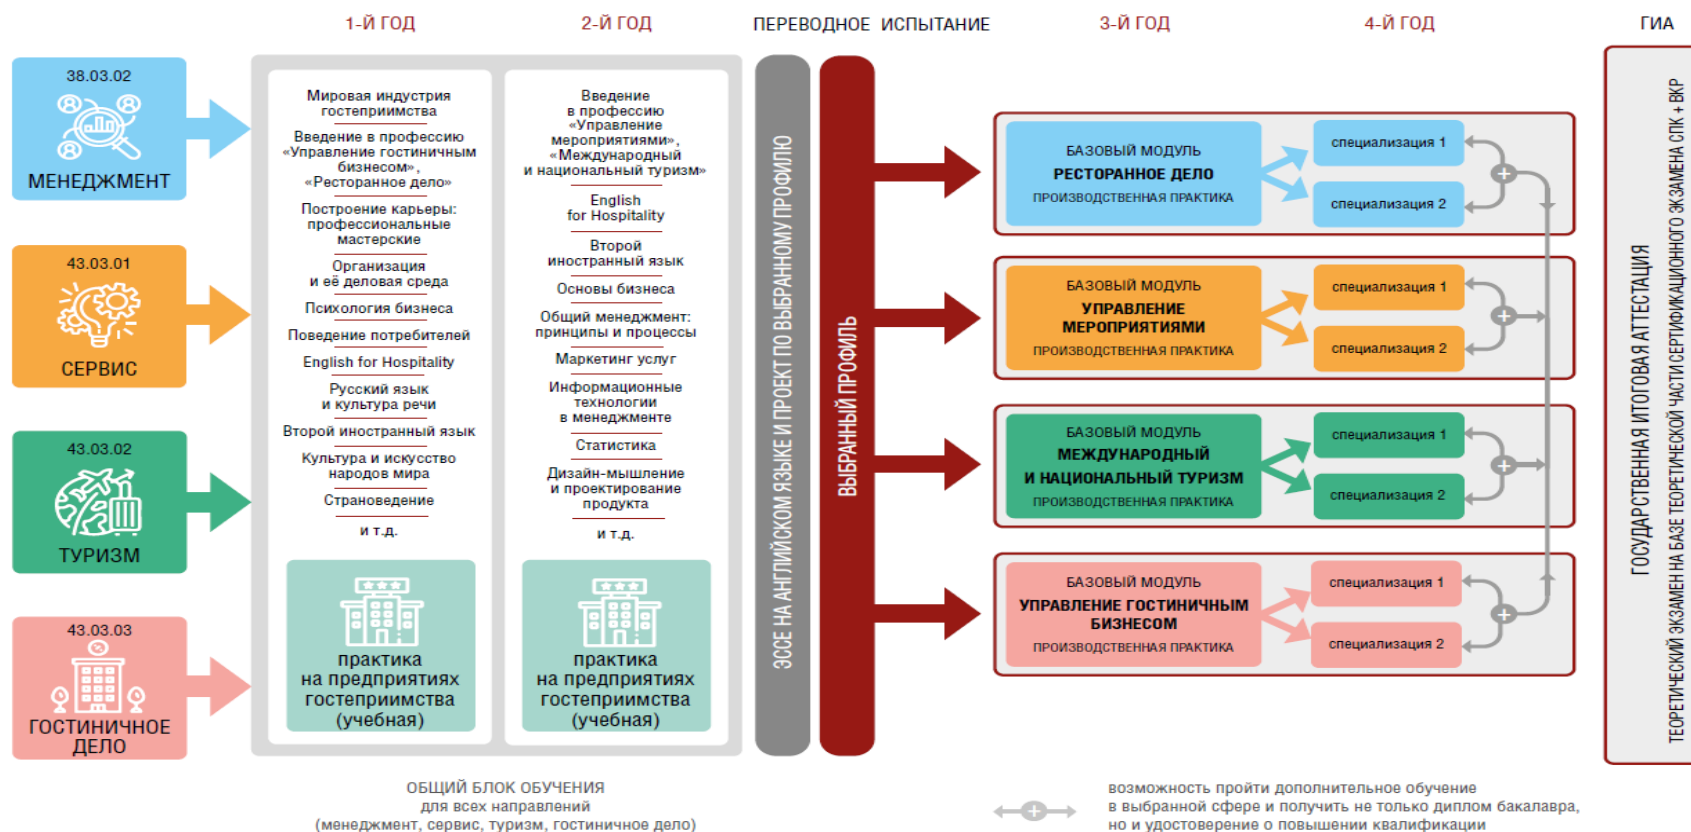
1-Й ГОД

2-Й ГОД

ПЕРЕВОДНОЕ ИСПЫТАНИЕ

3-Й ГОД

4-Й ГОД

ГИА

38.03.02
МЕНЕДЖМЕНТ

43.03.01
СЕРВИС

43.03.02
ТУРИЗМ

43.03.03
ГОСТИНИЧНОЕ ДЕЛО

Мировая индустрия гостеприимства

Введение в профессию «Управление гостиничным бизнесом», «Ресторанное дело»

Построение карьеры: профессиональные мастерские

Организация и её деловая среда

Психология бизнеса

Поведение потребителей

English for Hospitality

Русский язык и культура речи

Второй иностранный язык

Культура и искусство народов мира

Страноведение

и т.д.

практика на предприятиях гостеприимства (учебная)

Введение в профессию «Управление мероприятиями», «Международный и национальный туризм»

English for Hospitality

Второй иностранный язык

Основы бизнеса

Общий менеджмент: принципы и процессы

Маркетинг услуг

Информационные технологии в менеджменте

Статистика

Дизайн-мышление и проектирование продукта

и т.д.

практика на предприятиях гостеприимства (учебная)

ЭССЕ НА АНГЛИЙСКОМ ЯЗЫКЕ И ПРОЕКТ ПО ВЫБРАННОМУ ПРОФИЛЮ

ВЫБРАННЫЙ ПРОФИЛЬ

БАЗОВЫЙ МОДУЛЬ
РЕСТОРАННОЕ ДЕЛО
ПРОИЗВОДСТВЕННАЯ ПРАКТИКА

специализация 1
специализация 2

БАЗОВЫЙ МОДУЛЬ
УПРАВЛЕНИЕ МЕРОПРИЯТИЯМИ
ПРОИЗВОДСТВЕННАЯ ПРАКТИКА

специализация 1
специализация 2

БАЗОВЫЙ МОДУЛЬ
МЕЖДУНАРОДНЫЙ И НАЦИОНАЛЬНЫЙ ТУРИЗМ
ПРОИЗВОДСТВЕННАЯ ПРАКТИКА

специализация 1
специализация 2

БАЗОВЫЙ МОДУЛЬ
УПРАВЛЕНИЕ ГОСТИНИЧНЫМ БИЗНЕСОМ
ПРОИЗВОДСТВЕННАЯ ПРАКТИКА

специализация 1
специализация 2

ГОСУДАРСТВЕННАЯ ИТОГОВАЯ АТТЕСТАЦИЯ
ТЕОРЕТИЧЕСКИЙ ЭКЗАМЕН НА БАЗЕ ТЕОРЕТИЧЕСКОЙ ЧАСТИ СЕРТИФИКАЦИОННОГО ЭКЗАМЕНА СПК + ВКР

ОБЩИЙ БЛОК ОБУЧЕНИЯ
для всех направлений
(менеджмент, сервис, туризм, гостиничное дело)

возможность пройти дополнительное обучение в выбранной сфере и получить не только диплом бакалавра, но и удостоверение о повышении квалификации